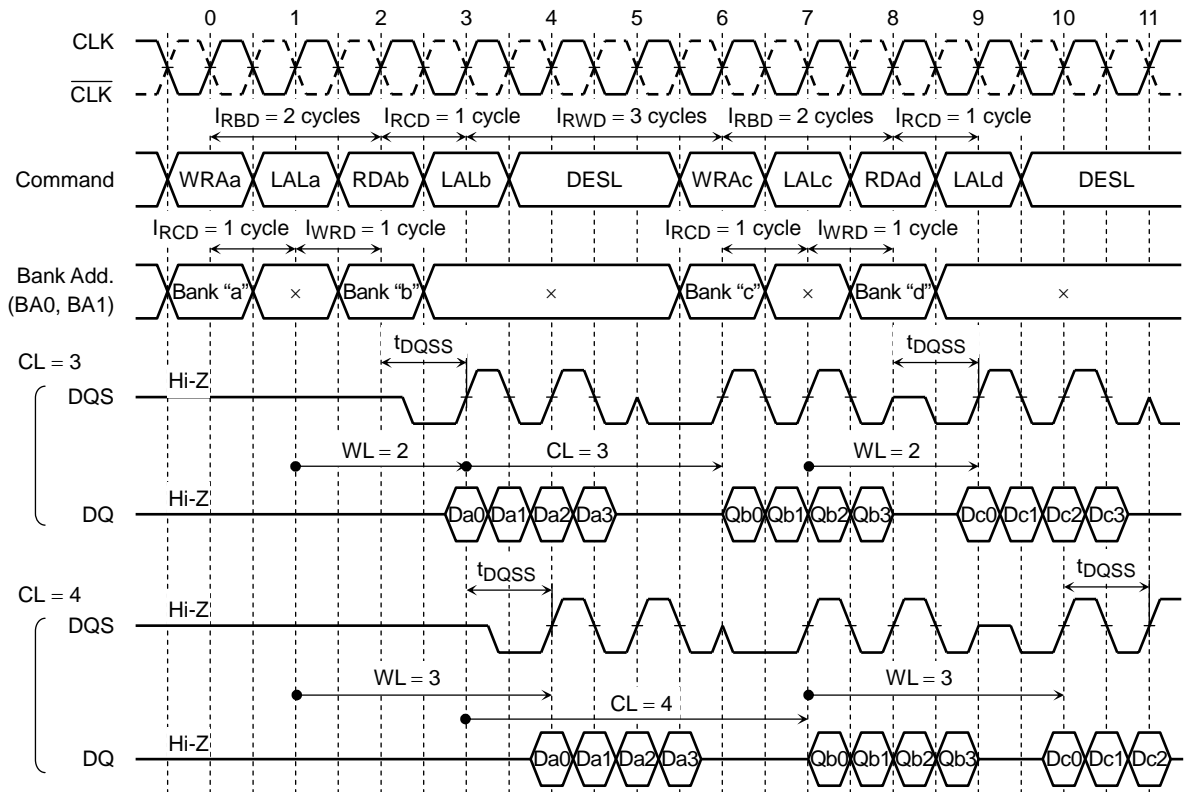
0 1 2 3 4 5 6 7 8 9 10 11

CLK

$\overline{CLK}$

$l_{RBD}$ = 2 cycles $l_{RCD}$ = 1 cycle $l_{RWD}$ = 3 cycles $l_{RBD}$ = 2 cycles $l_{RCD}$ = 1 cycle

Command WRAa LALa RDAb LALb DESL WRAc LALc RDAd LALd DESL

$l_{RCD}$ = 1 cycle $l_{WRD}$ = 1 cycle $l_{RCD}$ = 1 cycle $l_{WRD}$ = 1 cycle

Bank Add. (BA0, BA1) Bank "a" × Bank "b" × Bank "c" × Bank "d" ×

CL = 3

$t_{DQSS}$ $t_{DQSS}$

Hi-Z

DQS

WL = 2 CL = 3 WL = 2

Hi-Z

DQ Da0 Da1 Da2 Da3 Qb0 Qb1 Qb2 Qb3 Dc0 Dc1 Dc2 Dc3

$t_{DQSS}$ $t_{DQSS}$

CL = 4

Hi-Z

DQS

WL = 3 WL = 3

CL = 4

Hi-Z

DQ Da0 Da1 Da2 Da3 Qb0 Qb1 Qb2 Qb3 Dc0 Dc1 Dc2